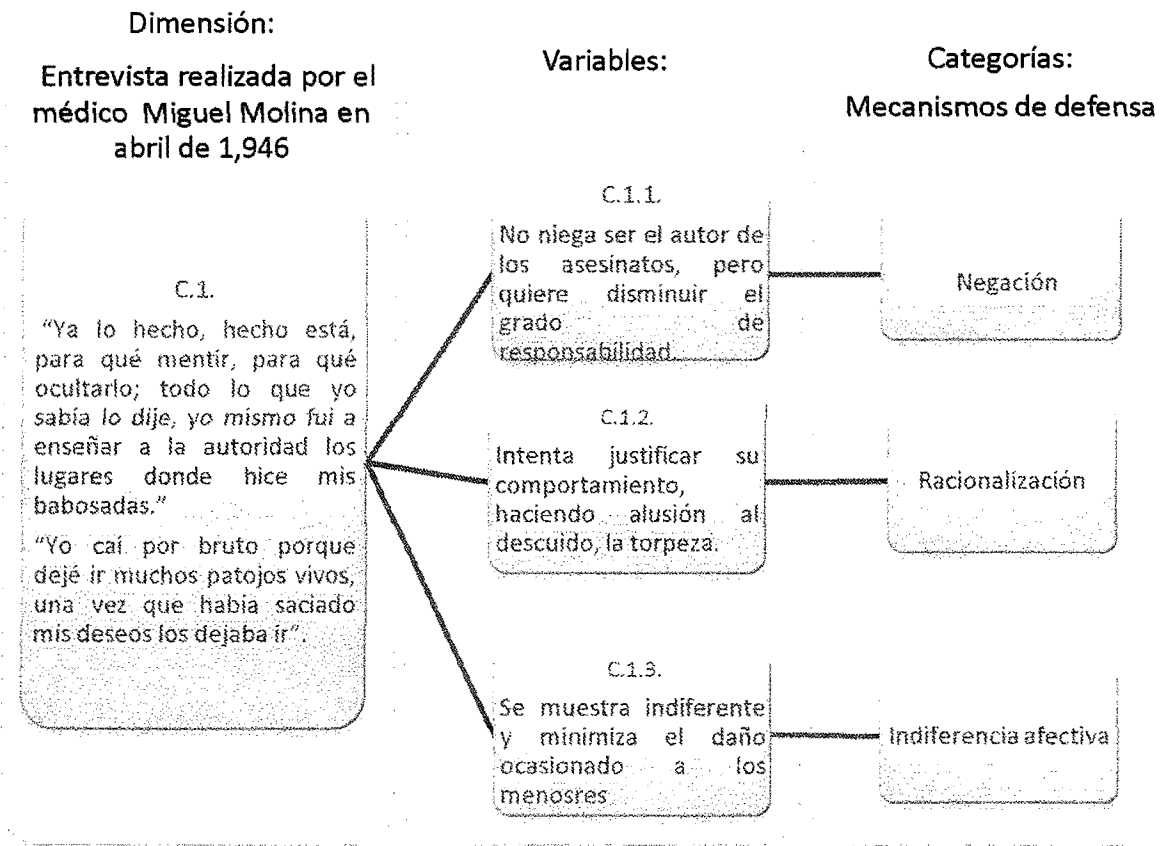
Dimensión:

Entrevista realizada por el médico Miguel Molina en abril de 1,946

Variables:

Categorías:

Mecanismos de defensa

C.1.

"Ya lo hecho, hecho está, para qué mentir, para qué ocultarlo; todo lo que yo sabía lo dije, yo mismo fui a enseñar a la autoridad los lugares donde hice mis babosadas."

"Yo caí por bruto porque dejé ir muchos patojos vivos, una vez que habia saciado mis deseos los dejaba ir".

C.1.1.

No niega ser el autor de los asesinatos, pero quiere disminuir el grado de responsabilidad.

Negación

C.1.2.

Intenta justificar su comportamiento, haciendo alusión al descuido, la torpeza.

Racionalización

C.1.3.

Se muestra indiferente y minimiza el daño ocasionado a los menosres

Indiferencia afectiva